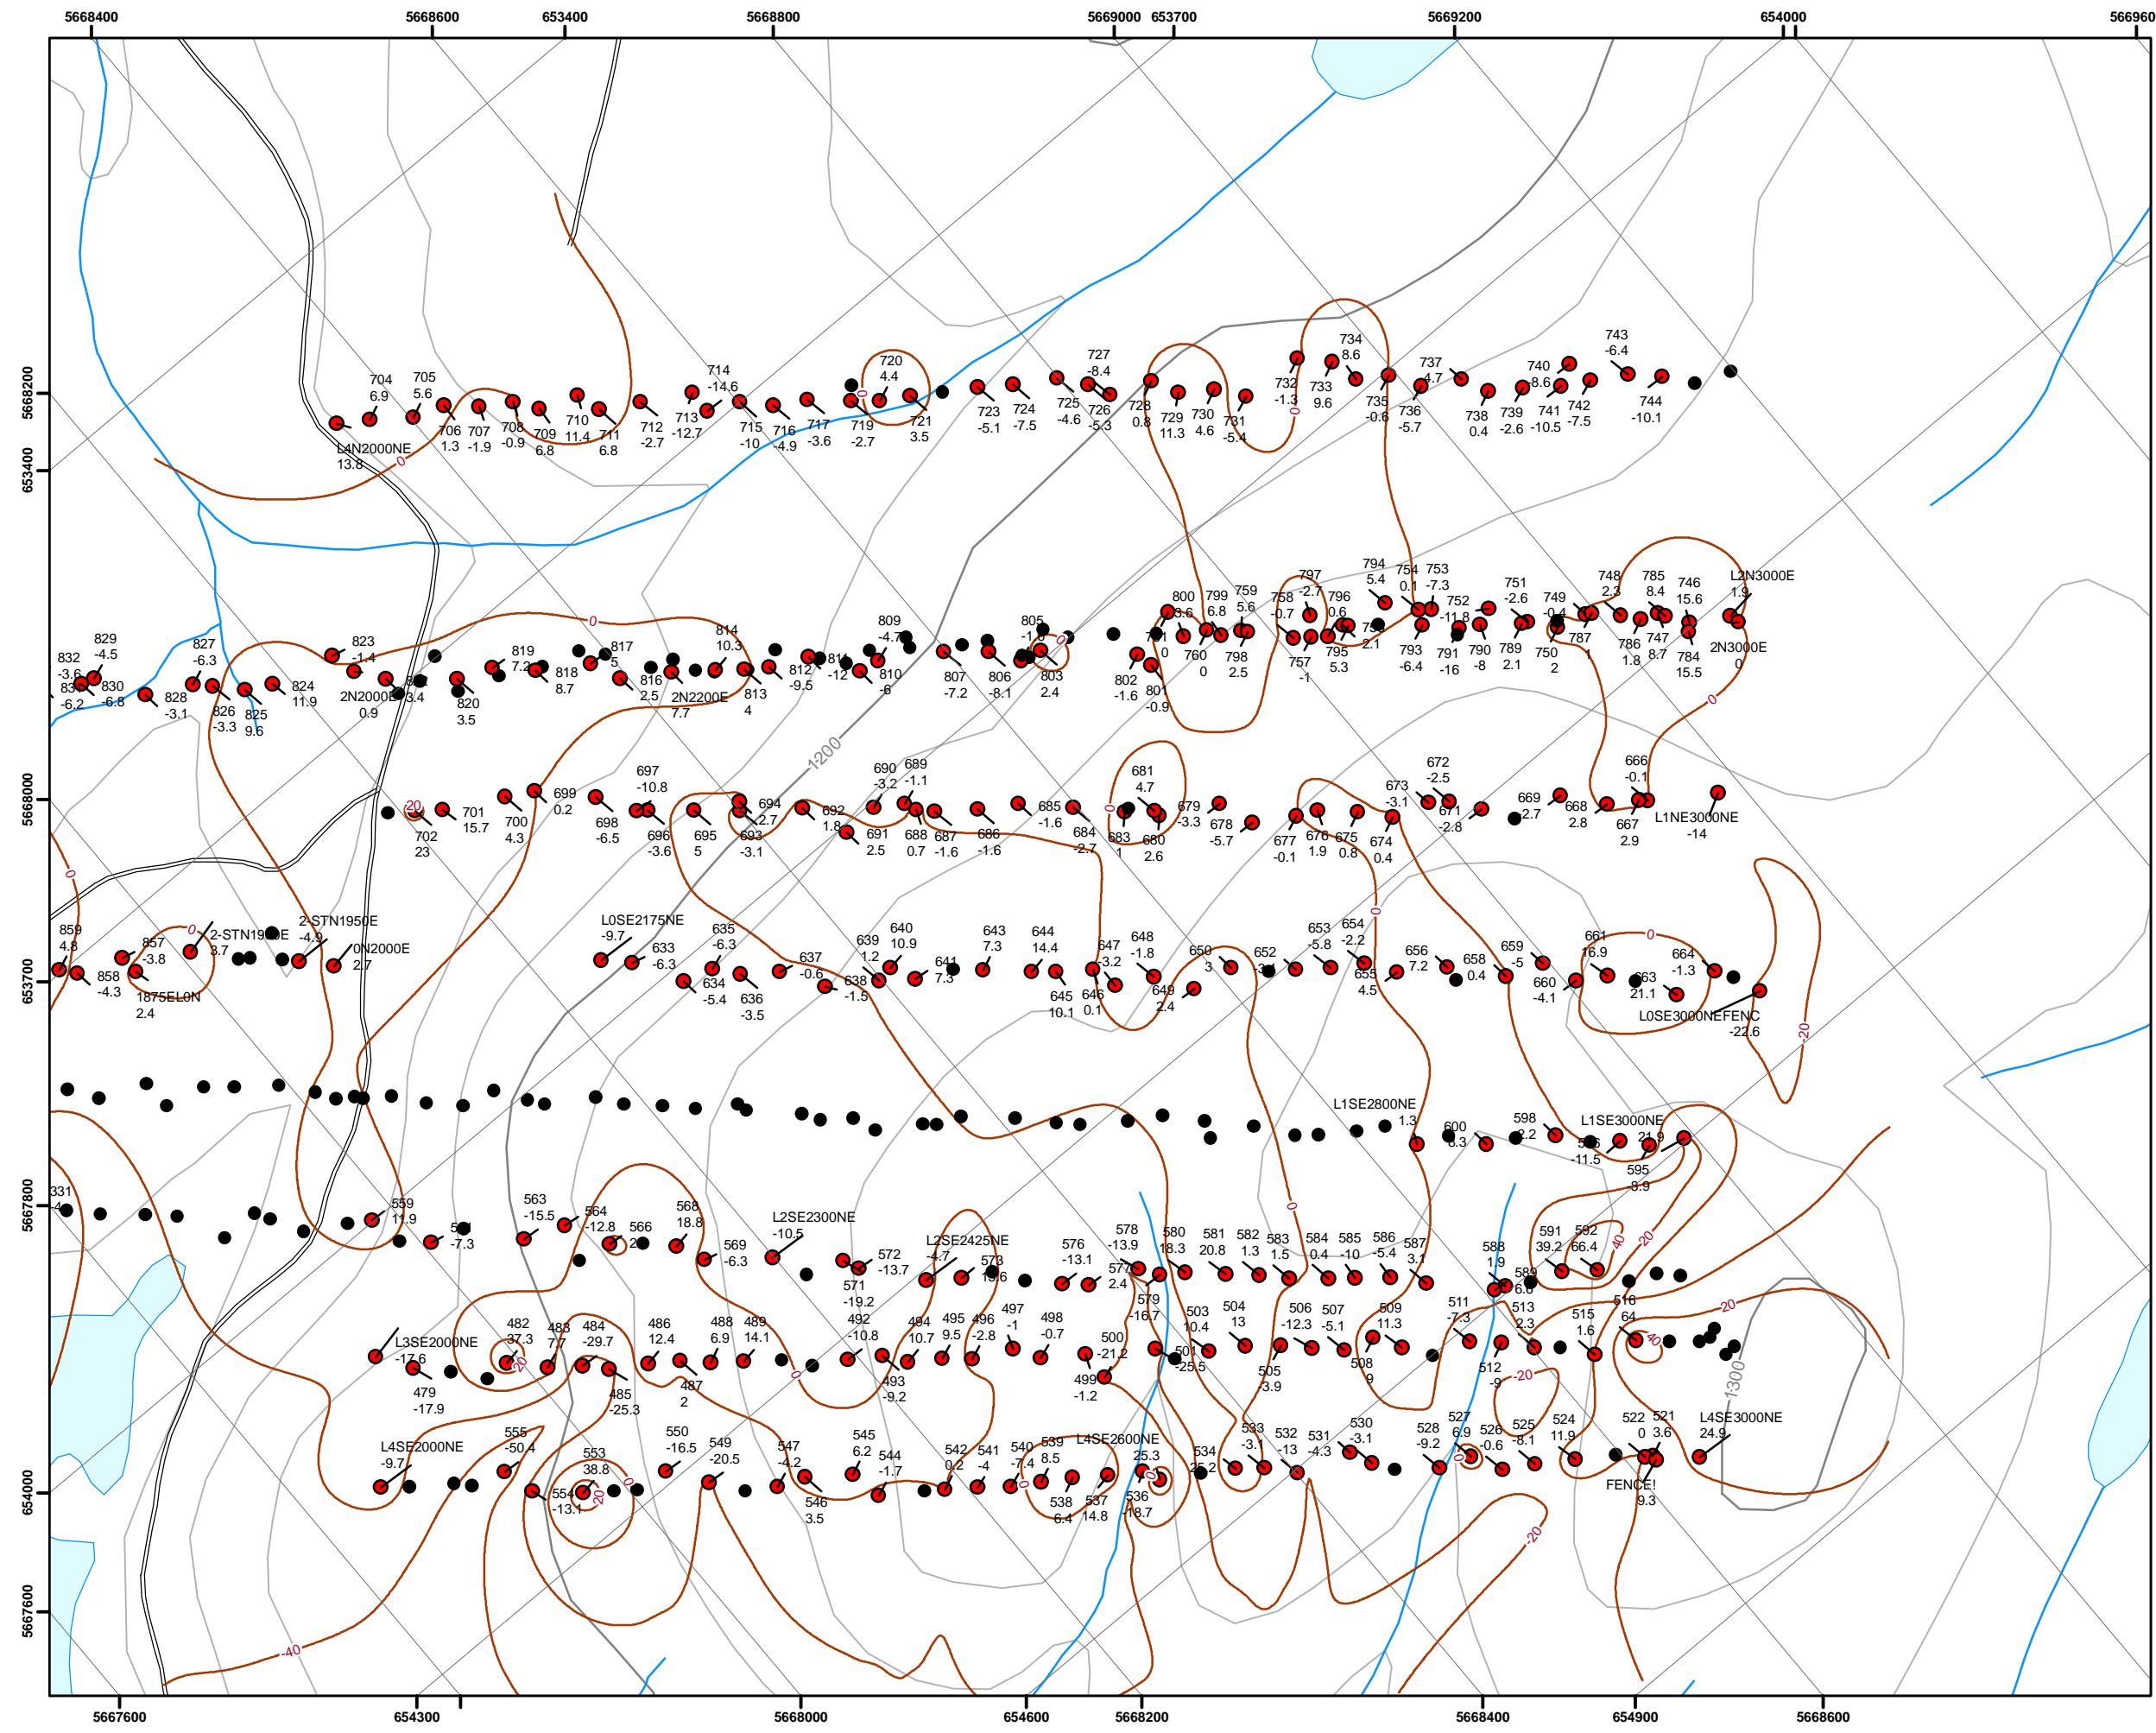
5668400 5668600 653400 5668800 5669000 653700 5669200 654000 566960

5668200 653400 5668000 653700 5667800 654000 5667600

5667600 654300 5668000 654600 5668200 5668400 654900 5668600

704 6.9 705 5.6 L4N2000NE 13.8 706 1.3 707 -1.9 708 -0.9 709 6.8 710 11.4 711 6.8 712 -2.7 713 -12.7 714 -14.6 715 -10 716 -4.9 717 -3.6 719 -2.7 720 4.4 721 3.5 723 -5.1 724 -7.5 725 -4.6 726 -5.3 727 -8.4 728 0.8 729 11.3 730 4.6 731 -5.4 732 -1.3 733 9.6 734 8.6 735 -0.6 736 -5.7 737 4.7 738 0.4 739 -2.6 740 8.6 741 -10.5 742 -7.5 743 -6.4 744 -10.1

832 -3.6 831 -6.2 829 -4.5 830 -6.8 827 -6.3 828 -3.1 826 -3.3 825 9.6 824 11.9 823 -1.4 2N2000E 0.9 3.4 819 7.2 820 3.5 818 8.7 817 5 816 2.5 2N2200E 7.7 814 10.3 813 4 812 -9.5 811 -12 809 -4.7 810 -6 807 -7.2 806 -8.1 805 -1.6 803 2.4 802 -1.6 801 -0.9 0 800 3.6 799 6.8 760 0 798 2.5 759 5.6 758 -0.7 797 -2.7 757 -1 796 0.6 795 5.3 2.1 794 5.4 754 0.1 753 -7.3 752 -11.8 793 -6.4 791 -16 790 -8 751 -2.6 789 2.1 749 -0.4 750 2 748 2.3 787 1 785 8.4 786 1.8 746 15.6 747 8.7 784 15.5 L2N3000E 1.9 2N3000E 0

697 -10.8 699 0.2 701 15.7 702 23 700 4.3 698 -6.5 696 -3.6 695 5 694 2.7 693 -3.1 692 1.8 691 2.5 690 -3.2 689 -1.1 688 0.7 687 -1.6 686 -1.6 685 -1.6 684 -2.7 681 4.7 683 1 680 2.6 679 -3.3 678 -5.7 677 -0.1 676 1.9 675 0.8 674 0.4 673 -3.1 672 -2.5 671 -2.8 669 2.7 668 2.8 667 2.9 666 -0.1 L1NE3000NE -14

859 4.8 858 -4.3 857 -3.8 2-STN1950E 3.7 2-STN1950E -4.9 0N2000E 2.7 1875EL0N 2.4 L0SE2175NE -9.7 633 -6.3 634 -5.4 635 -6.3 636 -3.5 637 -0.6 638 -1.5 639 1.2 640 10.9 641 7.3 643 7.3 644 14.4 645 10.1 646 0.1 647 -3.2 648 -1.8 649 2.4 650 3 652 -3 653 -5.8 654 -2.2 655 4.5 656 7.2 658 0.4 659 -5 660 -4.1 661 16.9 663 21.1 664 -1.3 L0SE3000NEFENC -22.6

1200

L1SE2800NE 1.3 600 6.3 598 2.2 L1SE3000NE 21.9 -11.5 595 8.9

331 -4 559 11.9 -7.3 563 -15.5 564 -12.8 566 2 568 18.8 569 -6.3 L2SE2300NE -10.5 571 -19.2 572 -13.7 L2SE2425NE -4.7 573 19.6 576 -13.1 577 2.4 578 -13.9 579 -16.7 580 18.3 581 20.8 582 1.3 583 1.5 584 0.4 585 -10 586 -5.4 587 3.1 588 1.9 589 6.6 591 39.2 592 66.4

L3SE2000NE -17.6 479 -17.9 482 37.3 483 7.7 484 -29.7 485 -25.3 486 12.4 487 2 488 6.9 489 14.1 492 -10.8 493 -9.2 494 10.7 495 9.5 496 -2.8 497 -1 498 -0.7 499 -1.2 500 -21.2 501 -25.5 503 10.4 504 13 505 3.9 506 -12.3 507 -5.1 508 9 509 11.3 511 -7.3 512 -9 513 2.3 515 1.6 516 64

L4SE2000NE -9.7 555 -50.4 553 38.8 554 -13.1 550 -16.5 549 -20.5 547 -4.2 546 3.5 545 6.2 544 -1.7 542 0.2 541 -4 540 -7.4 539 8.5 538 6.4 537 14.8 L4SE2600NE 25.3 536 -18.7 534 25.2 533 -3.1 532 -13 531 -4.3 530 -3.1 528 -9.2 527 6.9 526 -0.6 525 -8.1 524 11.9 522 0 521 3.6 L4SE3000NE 24.9 FENCE! 9.3

0 0 0 0 0 0 0 0 0 0 0 20 -20 -20 -20 20 40 20 -20 40 -20 -40 -20 -20 1300